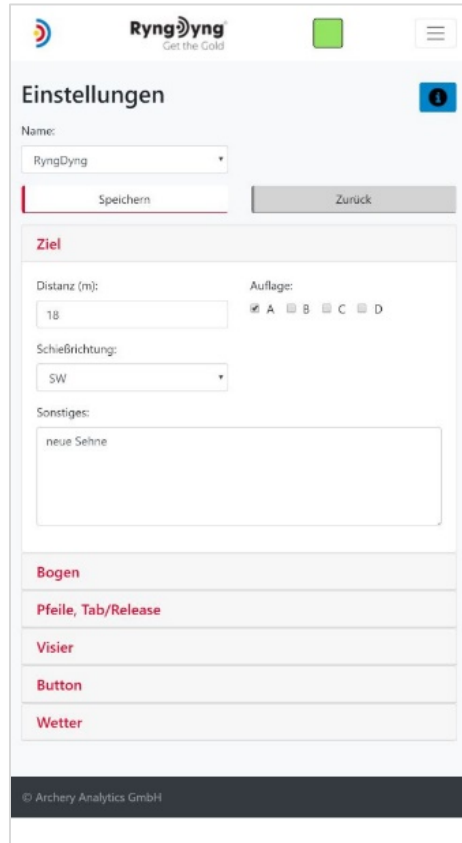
RyngDyng
Get the Gold

Einstellungen

Name:
RyngDyng

Speichern
Zurück

Ziel

Distanz (m):
18

Auflage:
A B C D

Schießrichtung:
SW

Sonstiges:
neue Sehne

Bogen

Pfeile, Tab/Release

Visier

Button

Wetter

© Archery Analytics GmbH